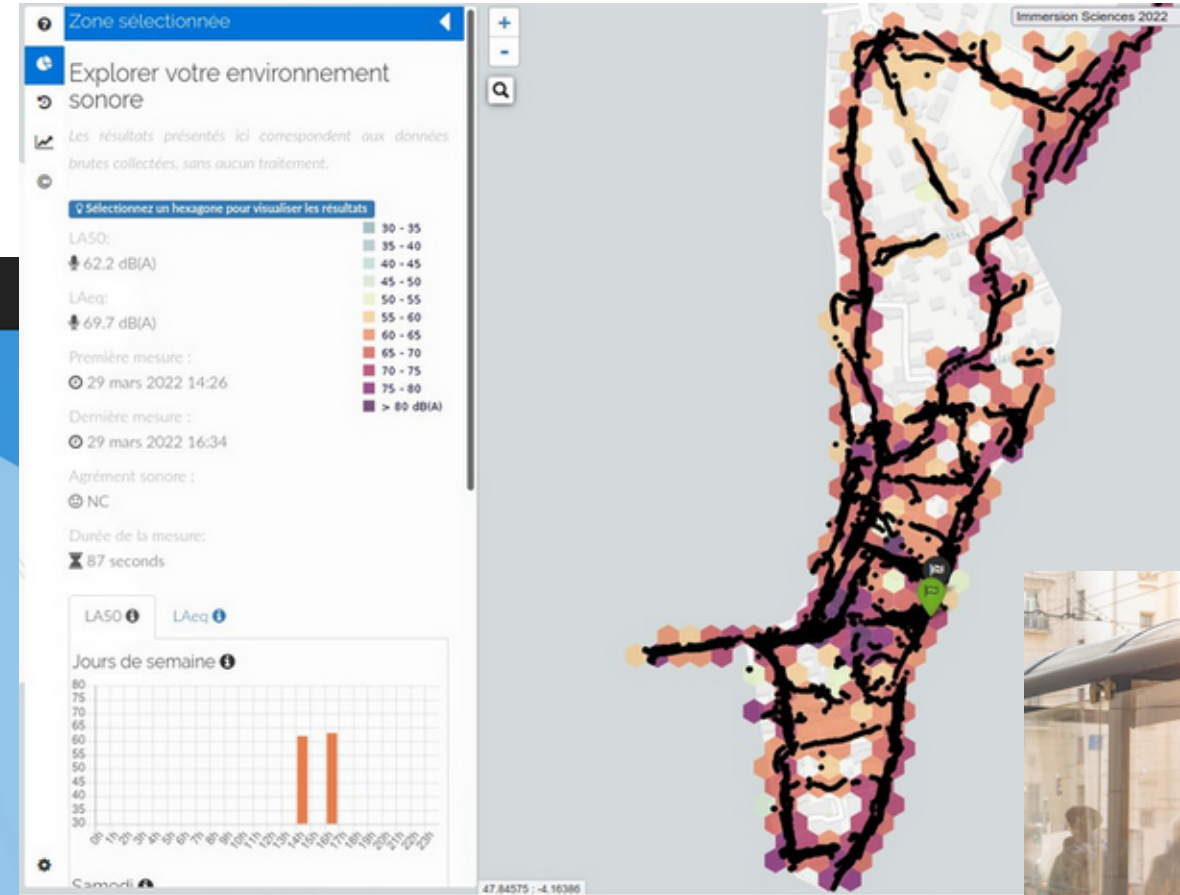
Zone sélectionnée

Explorer votre environnement sonore

Les résultats présentés ici correspondent aux données brutes collectées, sans aucun traitement.

Sélectionnez un hexagone pour visualiser les résultats

LA50:
62.2 dB(A)

LAeq:
69.7 dB(A)

Première mesure :
29 mars 2022 14:26

Dernière mesure :
29 mars 2022 16:34

Agrément sonore :
NC

Durée de la mesure:
87 seconds

30 - 35
35 - 40
40 - 45
45 - 50
50 - 55
55 - 60
60 - 65
65 - 70
70 - 75
75 - 80
> 80 dB(A)

LA50 LAeq

Jours de semaine

80 75 70 65 60 55 50 45 40 35 30

0h 1h 2h 3h 4h 5h 6h 7h 8h 9h 10h 11h 12h 13h 14h 15h 16h 17h 18h 19h 20h 21h 22h 23h

Samedi

Immersion Sciences 2022

+
-

47.84575 : -4.16386